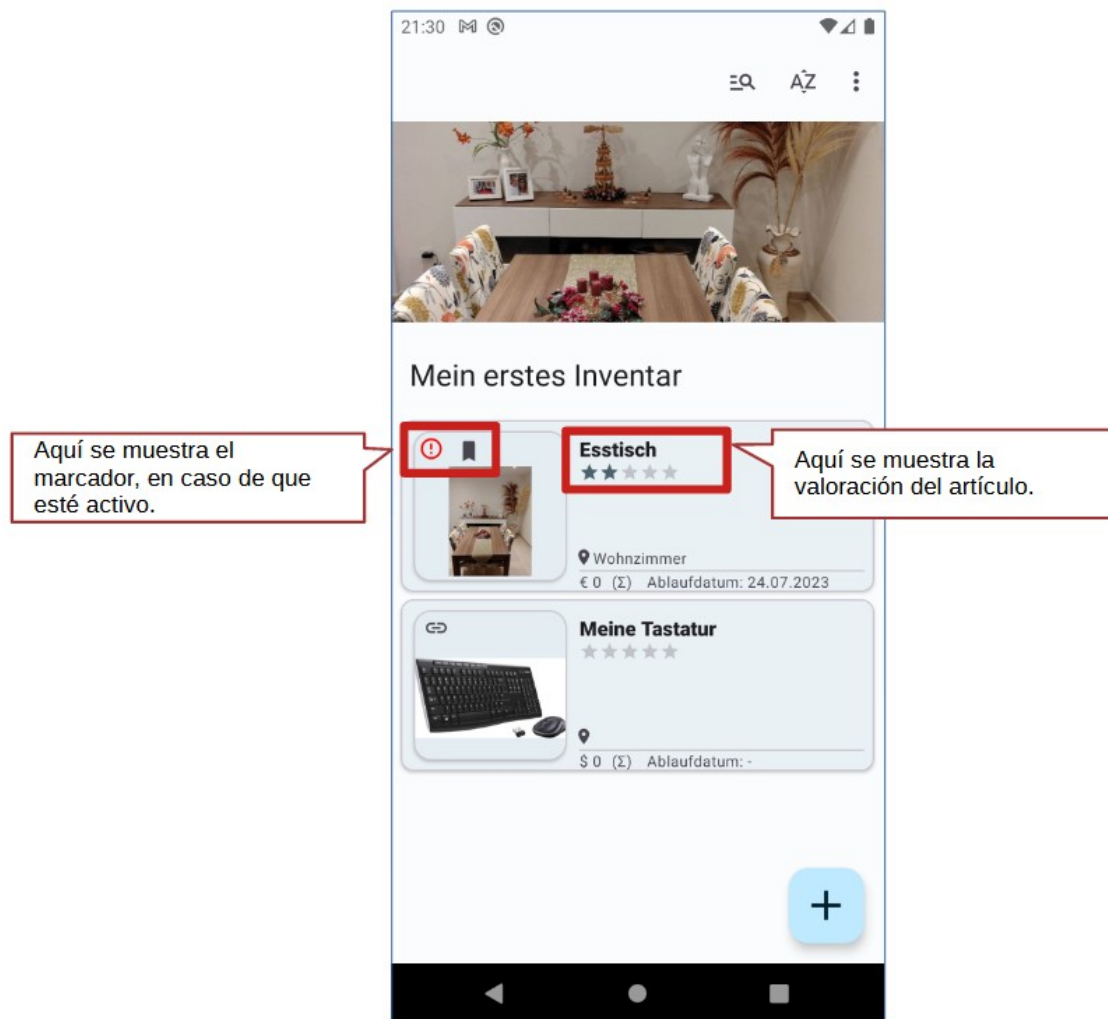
21:30

AZ

Mein erstes Inventar

Aquí se muestra el marcador, en caso de que esté activo.

Esstisch

Aquí se muestra la valoración del artículo.

Wohnzimmer

€ 0 (Σ) Ablaufdatum: 24.07.2023

Meine Tastatur

$ 0 (Σ) Ablaufdatum: -

+